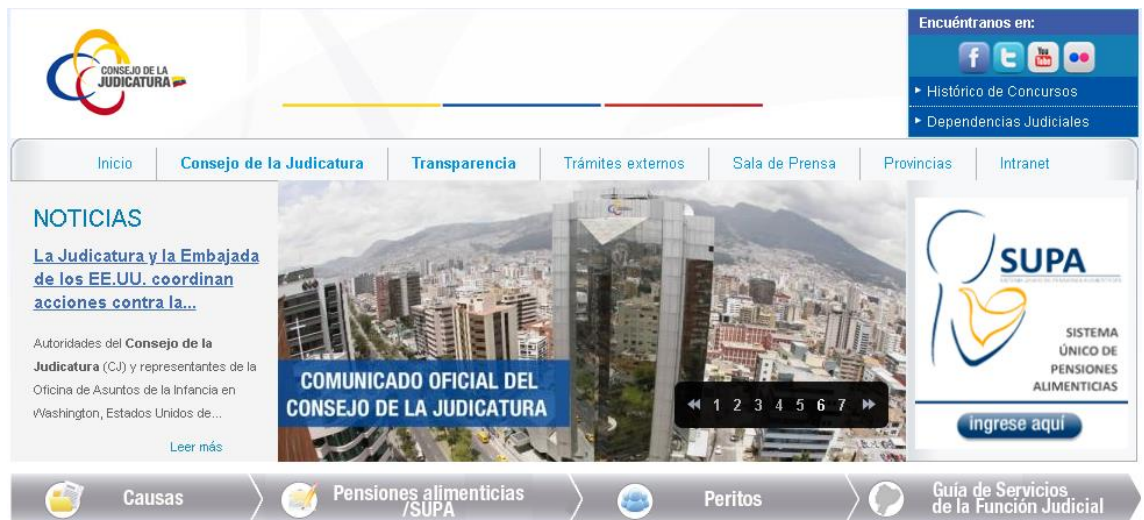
CONSEJO DE LA JUDICATURA

Encuéntranos en:

▸ Histórico de Concursos

▸ Dependencias Judiciales

Inicio | Consejo de la Judicatura | Transparencia | Trámites externos | Sala de Prensa | Provincias | Intranet

NOTICIAS

La Judicatura y la Embajada de los EE.UU. coordinan acciones contra la...

Autoridades del Consejo de la Judicatura (CJ) y representantes de la Oficina de Asuntos de la Infancia en Washington, Estados Unidos de...

Leer más

COMUNICADO OFICIAL DEL CONSEJO DE LA JUDICATURA

1 2 3 4 5 6 7

SUPA

SISTEMA ÚNICO DE PENSIONES ALIMENTICIAS

ingrese aquí

Causas

Pensiones alimenticias /SUPA

Peritos

Guía de Servicios de la Función Judicial